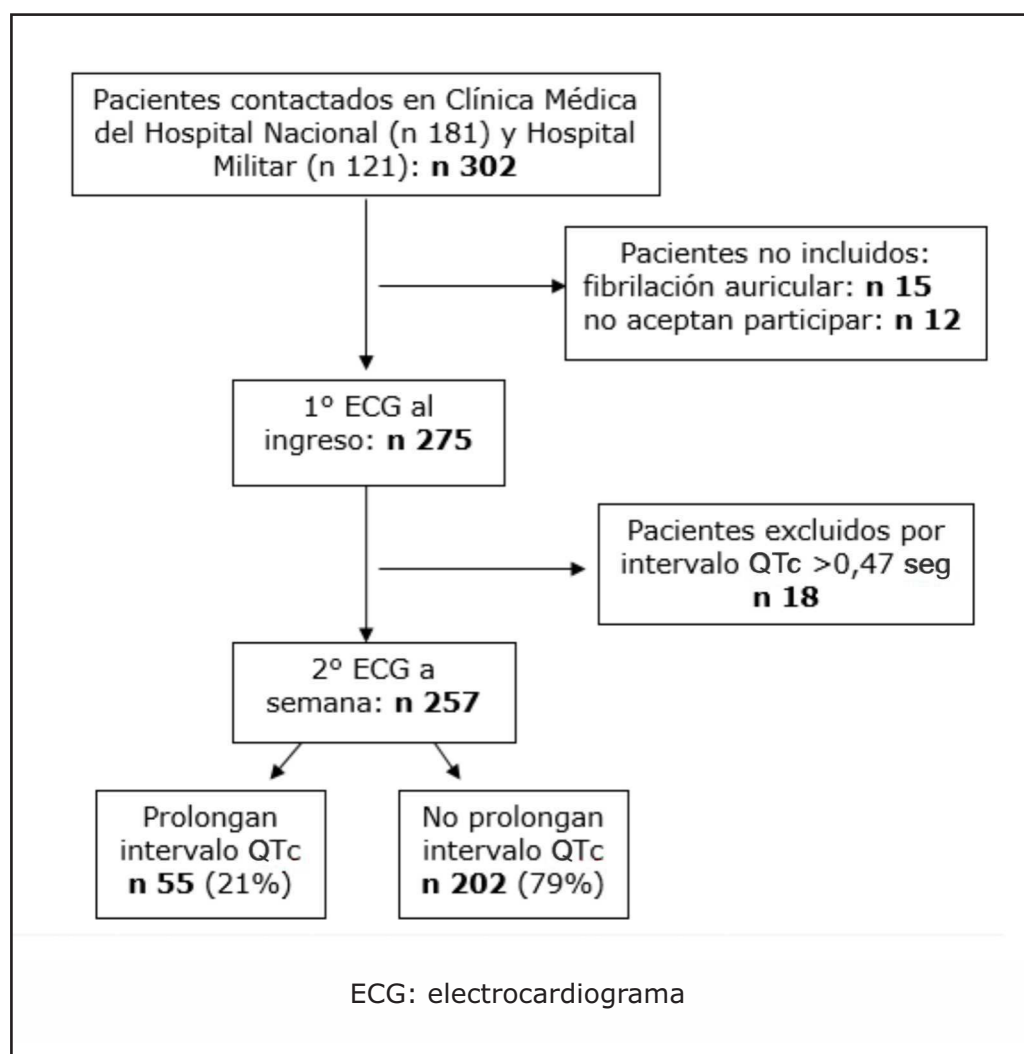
Pacientes contactados en Clínica Médica del Hospital Nacional (n 181) y Hospital Militar (n 121): **n 302**

Pacientes no incluidos: fibrilación auricular: **n 15** no aceptan participar: **n 12**

1º ECG al ingreso: **n 275**

Pacientes excluidos por intervalo QTc >0,47 seg **n 18**

2º ECG a semana: **n 257**

Prolongan intervalo QTc **n 55** (21%)

No prolongan intervalo QTc **n 202** (79%)

ECG: electrocardiograma